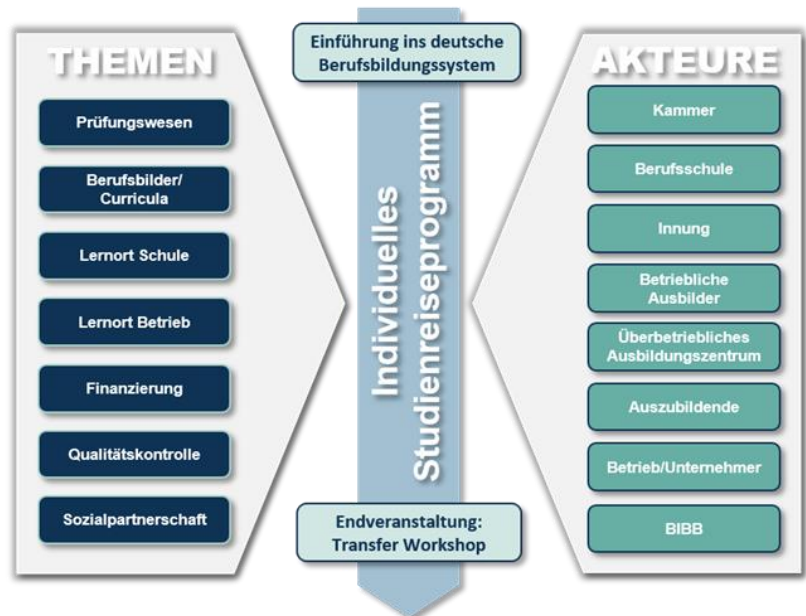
THEMEN

Prüfungswesen

Berufsbilder/ Curricula

Lernort Schule

Lernort Betrieb

Finanzierung

Qualitätskontrolle

Sozialpartnerschaft

Einführung ins deutsche Berufsbildungssystem

Individuelles Studienreiseprogramm

Endveranstaltung: Transfer Workshop

AKTEURE

Kammer

Berufsschule

Innung

Betriebliche Ausbilder

Überbetriebliches Ausbildungszentrum

Auszubildende

Betrieb/Unternehmer

BIBB